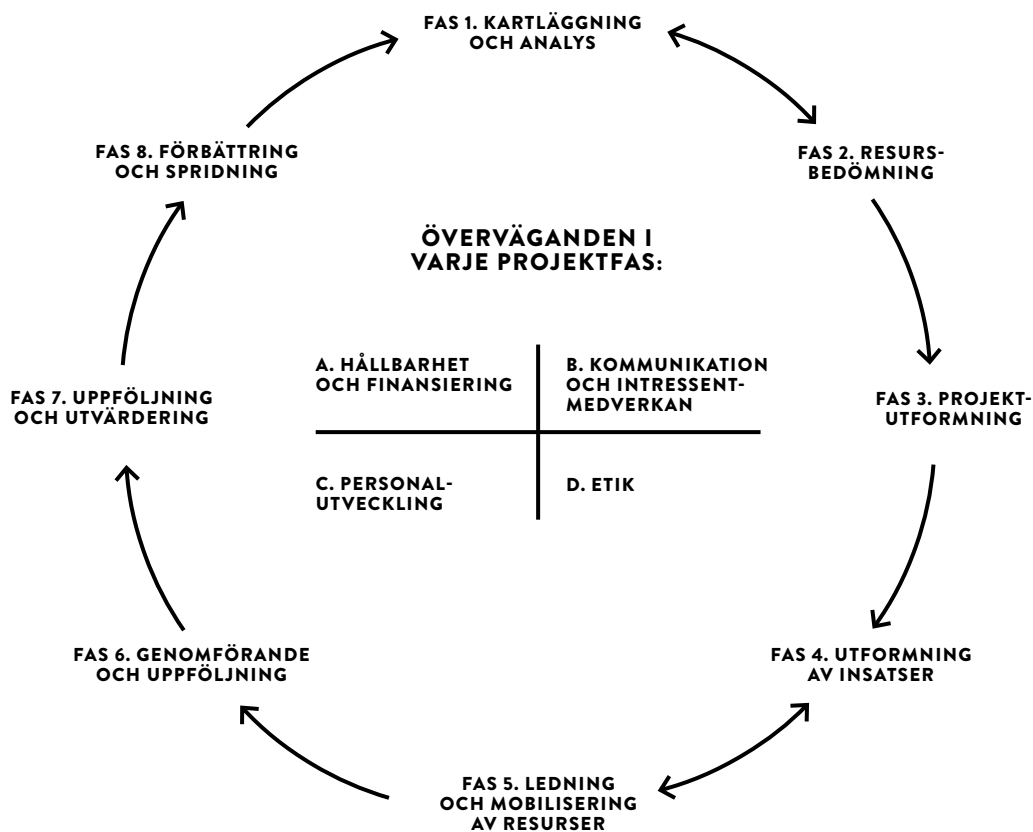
FAS 1. KARTLÄGGNING OCH ANALYS

FAS 2. RESURSBEDÖMNING

FAS 3. PROJEKTUTFORMNING

FAS 4. UTFORMNING AV INSATSER

FAS 5. LEDNING OCH MOBILISERING AV RESURSER

FAS 6. GENOMFÖRANDE OCH UPPFÖLJNING

FAS 7. UPPFÖLJNING OCH UTVÄRDERING

FAS 8. FÖRBÄTTRING OCH SPRIDNING

ÖVERVÄGANDEN I VARJE PROJEKTFAS:

| A. HÅLLBARHET OCH FINANSIERING | B. KOMMUNIKATION OCH INTRESSENTMEDVERKAN |
|---|---|
| C. PERSONALUTVECKLING | D. ETIK |